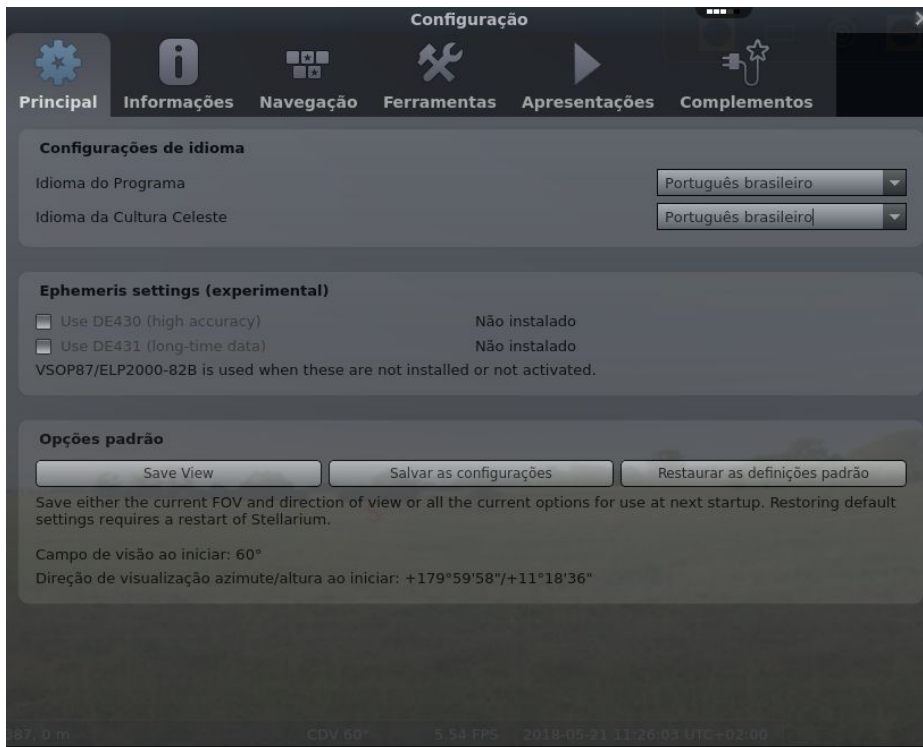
Configuração

Principal Informações Navegação Ferramentas Apresentações Complementos

Configurações de idioma

Idioma do Programa Português brasileiro

Idioma da Cultura Celeste Português brasileiro

Ephemeris settings (experimental)

Use DE430 (high accuracy) Não instalado

Use DE431 (long-time data) Não instalado

VSOP87/ELP2000-82B is used when these are not installed or not activated.

Opções padrão

Save View Salvar as configurações Restaurar as definições padrão

Save either the current FOV and direction of view or all the current options for use at next startup. Restoring default settings requires a restart of Stellarium.

Campo de visão ao iniciar: 60°

Direção de visualização azimute/altura ao iniciar: +179°59'58"/+11°18'36"

987.0 m CDV 60° 5.54 FPS 2018-05-21 11:26:03 UTC+02:00